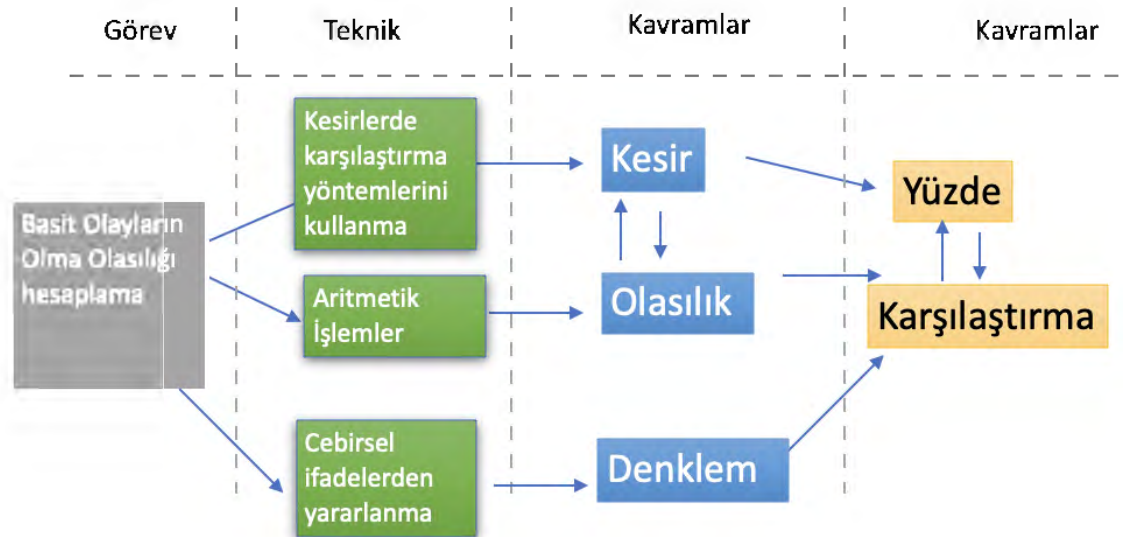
Görev

Teknik

Kavramlar

Kavramlar

Basit Olayların Olma Olasılığı hesaplama

Kesirlerde karşılaştırma yöntemlerini kullanma

Aritmetik İşlemler

Cebirsel ifadelerden yararlanma

Kesir

Olasılık

Denklem

Yüzde

Karşılaştırma